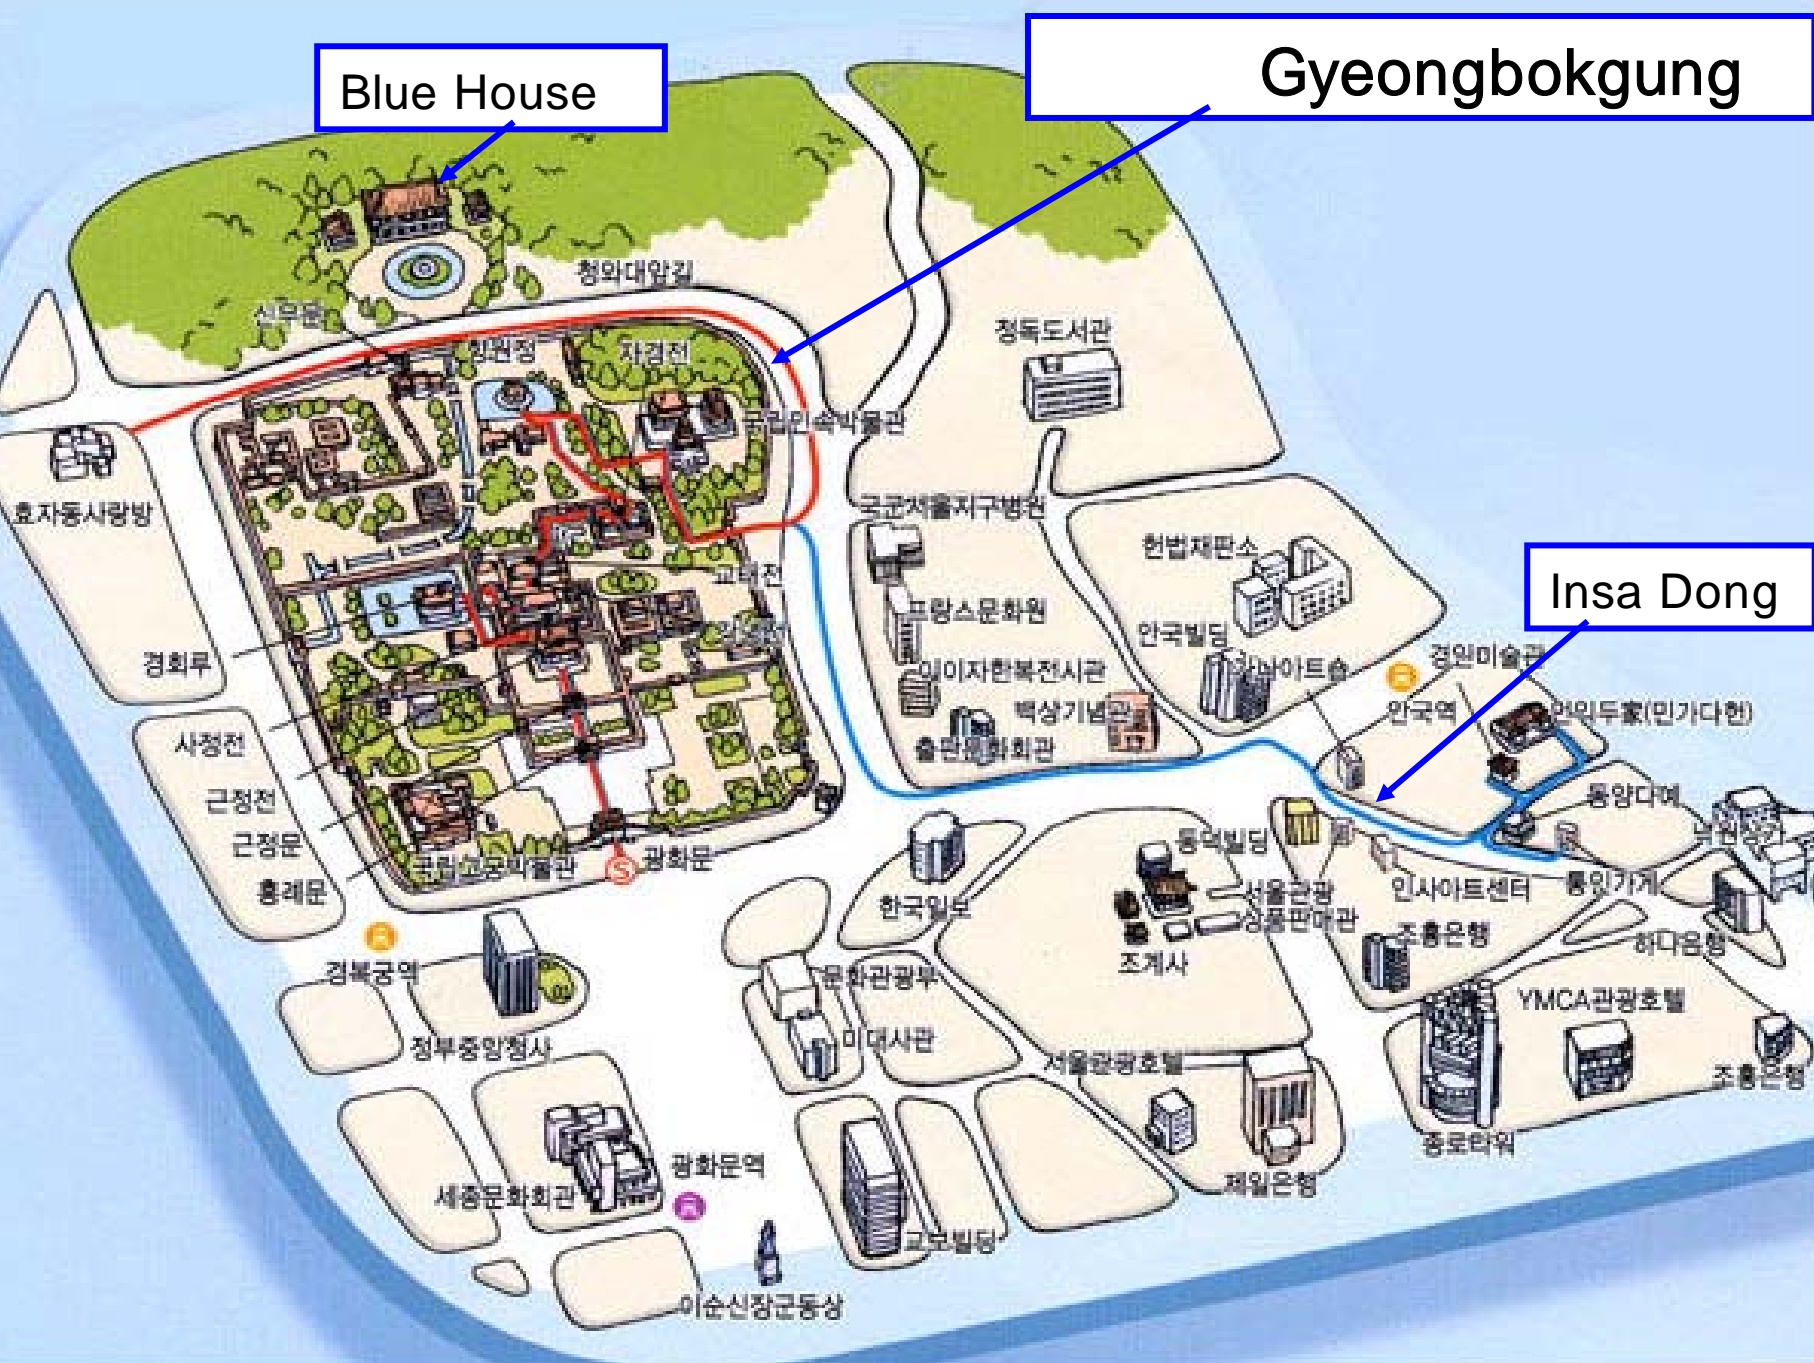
Blue House

Gyeongbokgung

Insa Dong

청와대앞길

신무문

향원정

자경전

국립민속박물관

정독도서관

효자동사랑방

국군서울지구병원

헌법재판소

교태전

프랑스문화원

안국빌딩

경회루

이이자한복전시관

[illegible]아트홀

경인미술관

안국역

민익두家(민가다헌)

백상기념관

출판문화회관

사정전

근정전

근정문

흥례문

국립고궁박물관

광화문

동덕빌딩

동양다예

한국일보

서울관광상품판매관

인사아트센터

통인가게

경복궁역

조계사

조흥은행

하나은행

문화관광부

YMCA관광호텔

정부중앙청사

미대사관

서울관광호텔

조흥은행

종로타워

세종문화회관

광화문역

제일은행

교보빌딩

이순신장군동상